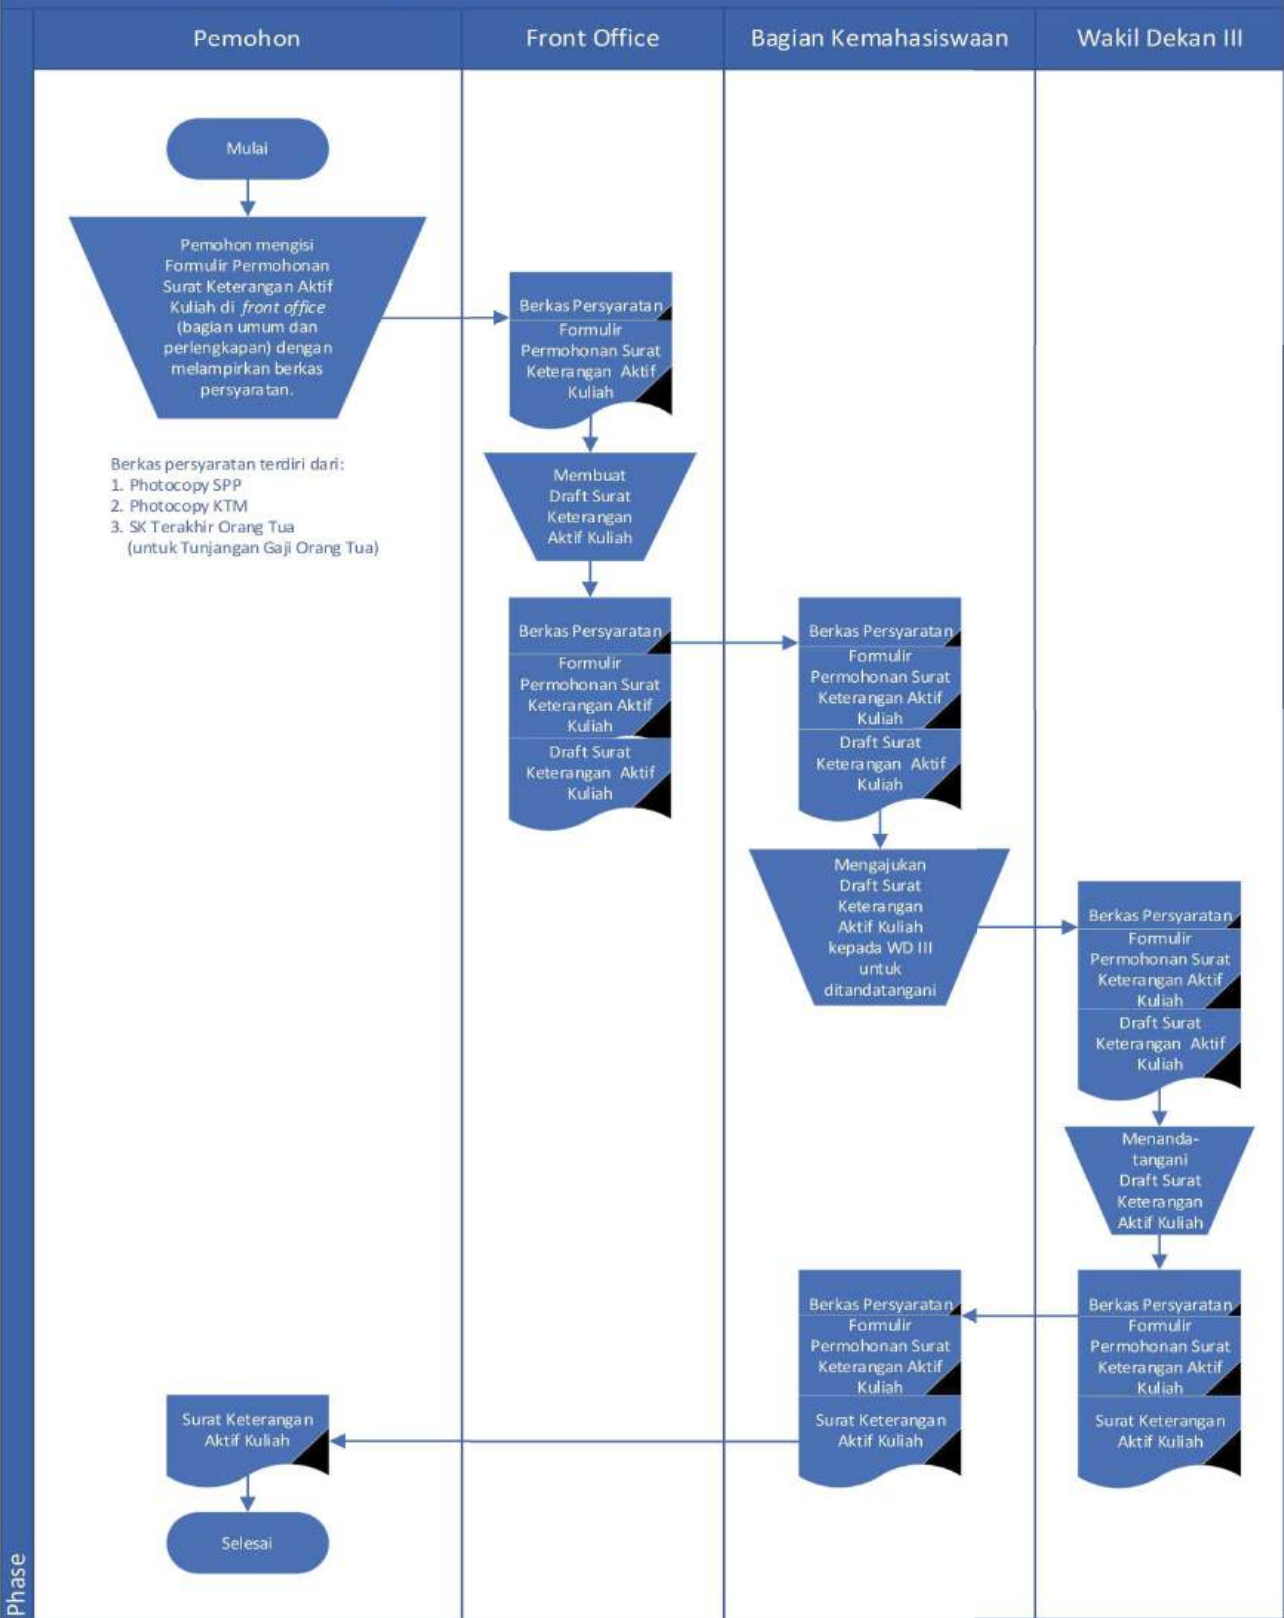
Pemohon

Front Office

Bagian Kemahasiswaan

Wakil Dekan III

Mulai

Pemohon mengisi Formulir Permohonan Surat Keterangan Aktif Kuliah di *front office* (bagian umum dan perlengkapan) dengan melampirkan berkas persyaratan.

Berkas persyaratan terdiri dari:
1. Photocopy SPP
2. Photocopy KTM
3. SK Terakhir Orang Tua (untuk Tunjangan Gaji Orang Tua)

Berkas Persyaratan

Formulir Permohonan Surat Keterangan Aktif Kuliah

Membuat Draft Surat Keterangan Aktif Kuliah

Berkas Persyaratan

Formulir Permohonan Surat Keterangan Aktif Kuliah

Draft Surat Keterangan Aktif Kuliah

Berkas Persyaratan

Formulir Permohonan Surat Keterangan Aktif Kuliah

Draft Surat Keterangan Aktif Kuliah

Mengajukan Draft Surat Keterangan Aktif Kuliah kepada WD III untuk ditandatangani

Berkas Persyaratan

Formulir Permohonan Surat Keterangan Aktif Kuliah

Draft Surat Keterangan Aktif Kuliah

Menanda-tangani Draft Surat Keterangan Aktif Kuliah

Berkas Persyaratan

Formulir Permohonan Surat Keterangan Aktif Kuliah

Surat Keterangan Aktif Kuliah

Berkas Persyaratan

Formulir Permohonan Surat Keterangan Aktif Kuliah

Surat Keterangan Aktif Kuliah

Surat Keterangan Aktif Kuliah

Selesai

Phase